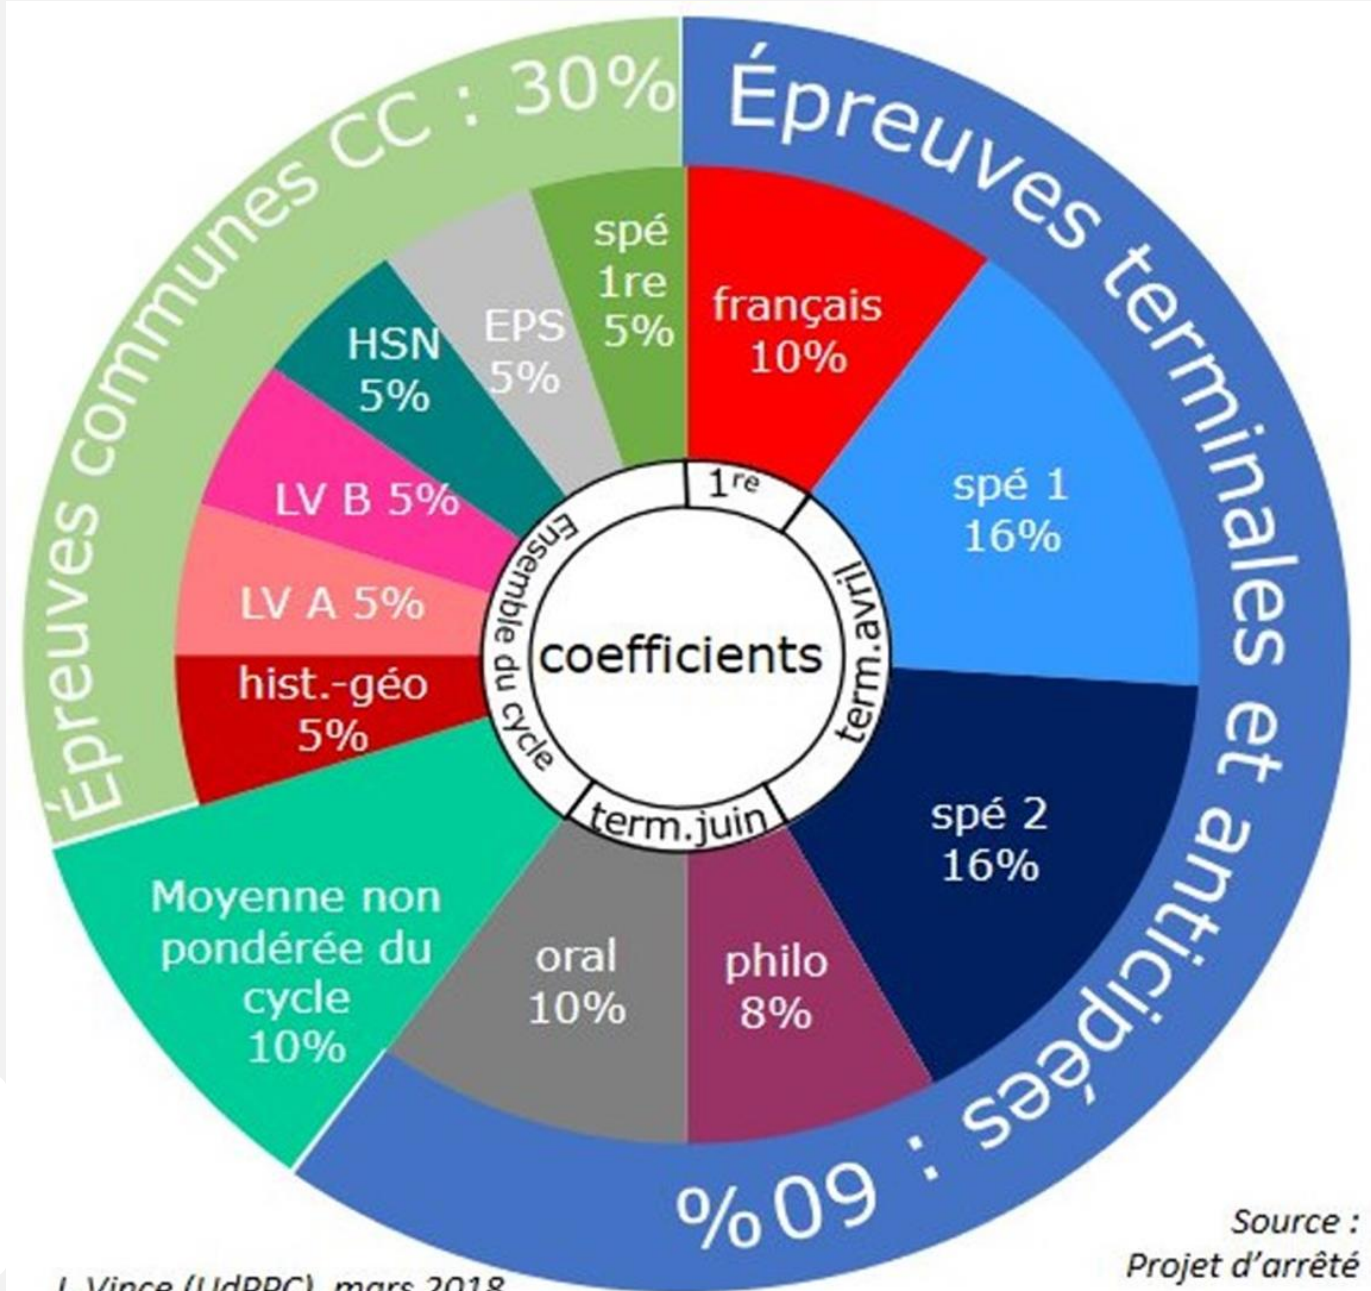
Épreuves communes CC : 30%

Épreuves terminales et anticipées : 60%

spé 1re 5%

EPS 5%

HSN 5%

LV B 5%

LV A 5%

hist.-géo 5%

Moyenne non pondérée du cycle 10%

français 10%

spé 1 16%

spé 2 16%

philo 8%

oral 10%

coefficients

1re

term.avril

term.juin

Ensemble du cycle

Source : Projet d'arrêté

L. Vince (UdPPC), mars 2018